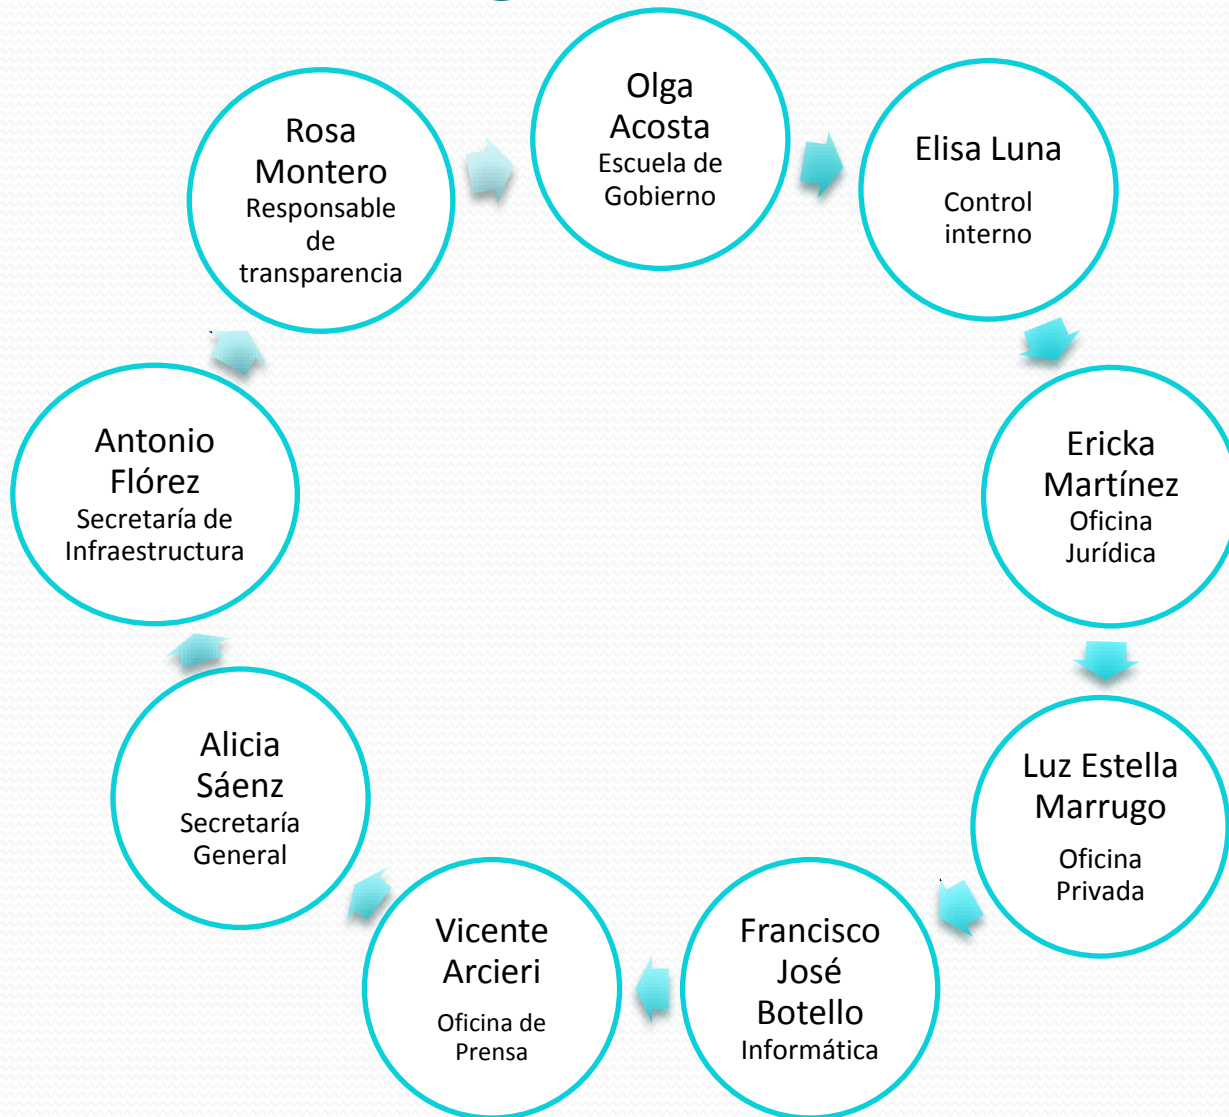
Olga Acosta
Escuela de Gobierno

Elisa Luna
Control interno

Ericka Martínez
Oficina Jurídica

Luz Estella Marrugo
Oficina Privada

Francisco José Botello
Informática

Vicente Arcieri
Oficina de Prensa

Alicia Sáenz
Secretaría General

Antonio Flórez
Secretaría de Infraestructura

Rosa Montero
Responsable de transparencia